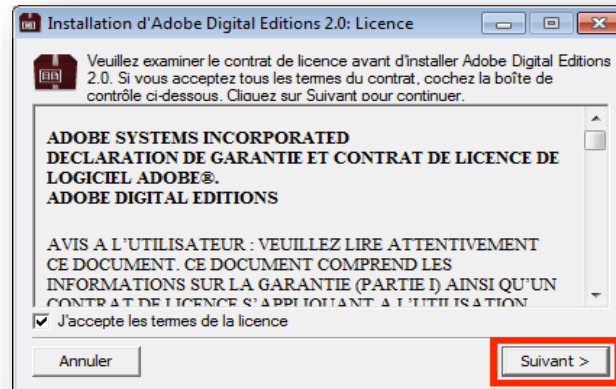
Installation d'Adobe Digital Editions 2.0: Licence

Veuillez examiner le contrat de licence avant d'installer Adobe Digital Editions 2.0. Si vous acceptez tous les termes du contrat, cochez la boîte de contrôle ci-dessous. Cliquez sur Suivant pour continuer.

ADOBE SYSTEMS INCORPORATED
DECLARATION DE GARANTIE ET CONTRAT DE LICENCE DE LOGICIEL ADOBE®.
ADOBE DIGITAL EDITIONS

AVIS A L'UTILISATEUR : VEUILLEZ LIRE ATTENTIVEMENT CE DOCUMENT. CE DOCUMENT COMPREND LES INFORMATIONS SUR LA GARANTIE (PARTIE I) AINSI QU'UN CONTRAT DE LICENCE S'APPLIQUANT A L'UTILISATION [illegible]

J'accepte les termes de la licence

Annuler

Suivant >